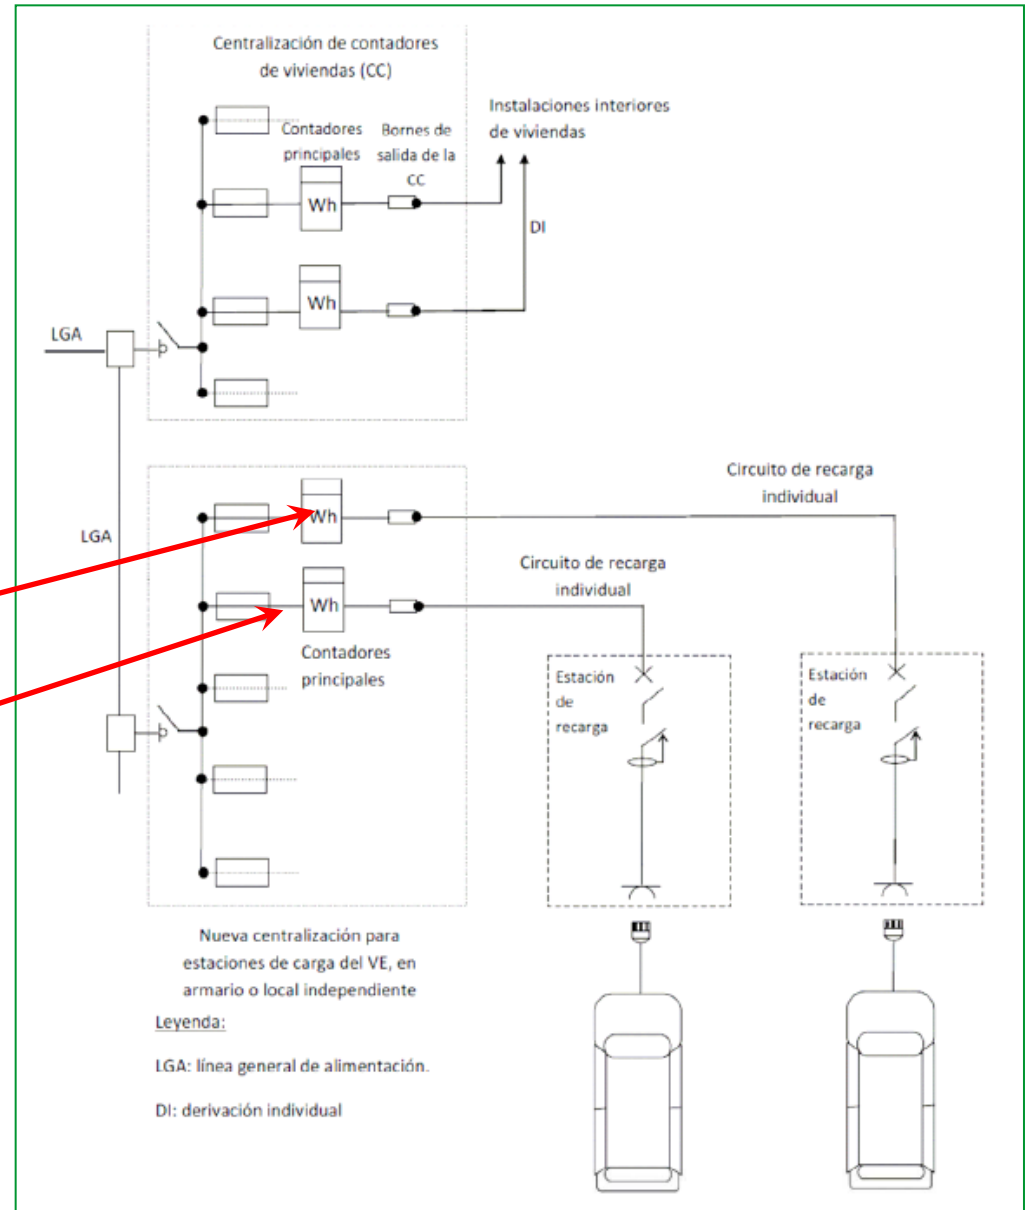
Centralización de contadores de viviendas (CC)

Instalaciones interiores de viviendas

Contadores principales

Bornes de salida de la CC

Wh

DI

Wh

LGA

LGA

Circuito de recarga individual

Wh

Circuito de recarga individual

Wh

Contadores principales

Estación de recarga

Estación de recarga

Nueva centralización para estaciones de carga del VE, en armario o local independiente

Leyenda:

LGA: línea general de alimentación.

DI: derivación individual